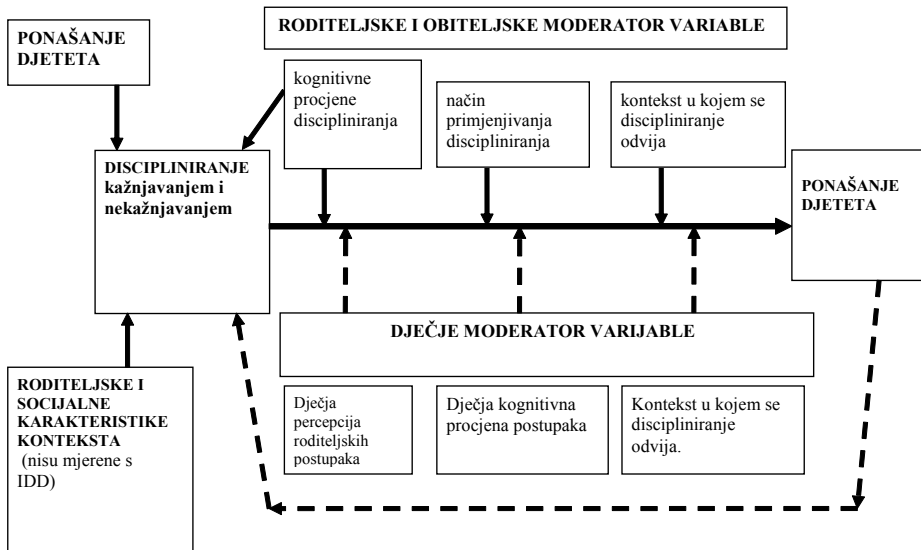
RODITELJSKE I OBITELJSKE MODERATOR VARIABLE

PONAŠANJE DJETETA

kognitivne procjene discipliniranja

način primjenjivanja discipliniranja

kontekst u kojem se discipliniranje odvija

DISCIPLINIRANJE kažnjavanjem i nekažnjavanjem

PONAŠANJE DJETETA

DJEČJE MODERATOR VARIJABLE

RODITELJSKE I SOCIJALNE KARAKTERISTIKE KONTEKSTA (nisu mjerene s IDD)

Dječja percepcija roditeljskih postupaka

Dječja kognitivna procjena postupaka

Kontekst u kojem se discipliniranje odvija.